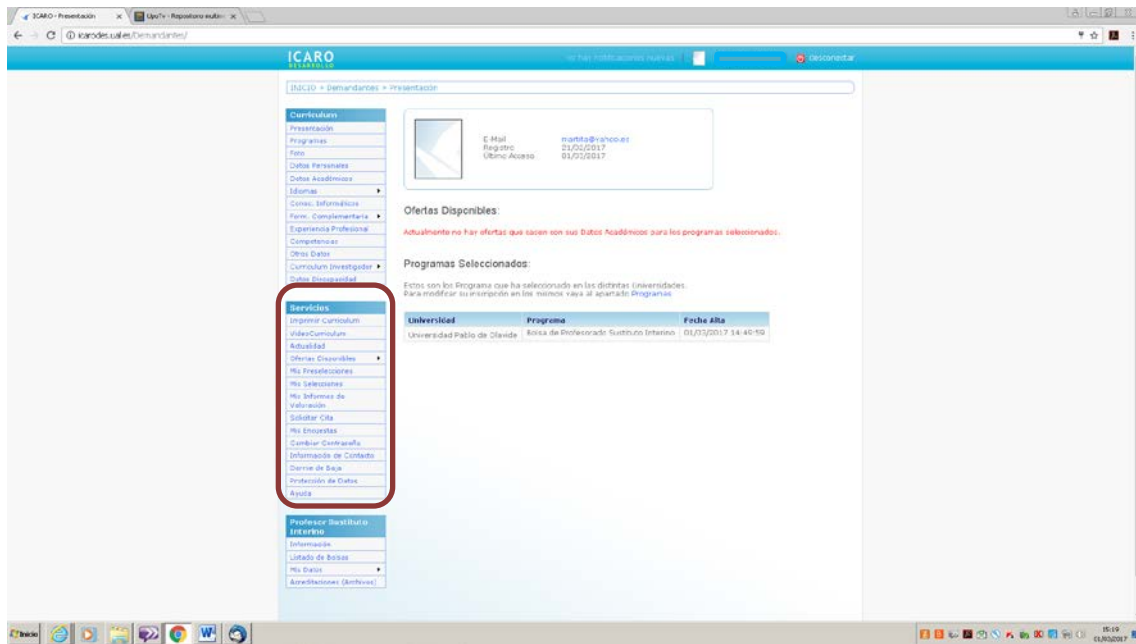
ICARO - Presentación
Upo?v - Repositorio multi
icarodes.ual.es/Demandantes/

ICARO
DESARROLLO
No has notificaciones nuevas
Desconectar

INICIO » Demandantes » Presentación

Curriculum
Presentación
Programas
Foto
Datos Personales
Datos Académicos
Idiomas
Conoc. Informáticos
Form. Complementaria
Experiencia Profesional
Competencias
Otros Datos
Curriculum Investigador
Datos Discapacidad

Servicios
Imprimir Curriculum
VideoCurriculum
Actualidad
Ofertas Disponibles
Mis Preselecciones
Mis Selecciones
Mis Informes de Valoración
Solicitar Cita
Mis Encuestas
Cambiar Contraseña
Información de Contacto
Darme de Baja
Protección de Datos
Ayuda

Profesor Sustituto Interino
Información
Listado de Bolsas
Mis Datos
Acreditaciones (Archivos)

E-Mail martita@yahoo.es
Registro 21/02/2017
Último Acceso 01/03/2017

Ofertas Disponibles:

Actualmente no hay ofertas que casen con sus Datos Académicos para los programas seleccionados.

Programas Seleccionados:

Estos son los Programa que ha seleccionado en las distintas Universidades.
Para modificar su inscripción en los mismos vaya al apartado Programas

| Universidad | Programa | Fecha Alta |
|---|---|---|
| Universidad Pablo de Olavide | Bolsa de Profesorado Sustituto Interino | 01/03/2017 14:40:59 |

Inicio
15:19
01/03/2017